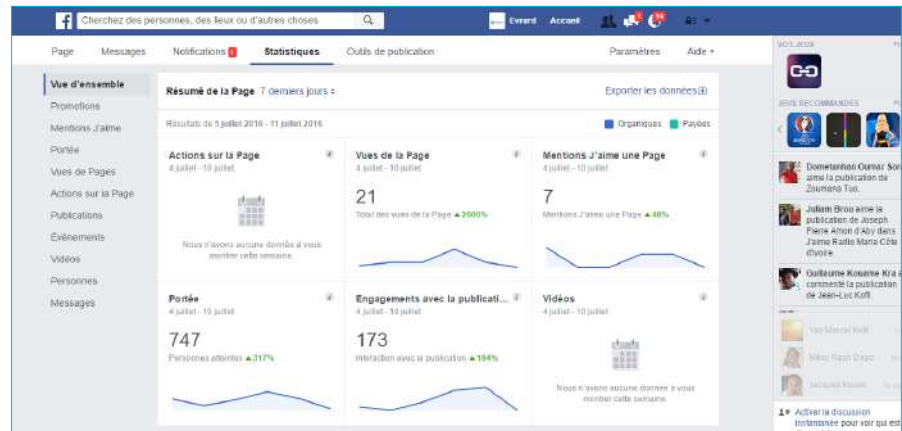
Cherchez des personnes, des lieux ou d'autres choses

Evrard Accueil

Page Messages Notifications Statistiques Outils de publication Paramètres Aide

Vue d'ensemble
Promotions
Mentions J'aime
Portée
Vues de Pages
Actions sur la Page
Publications
Événements
Vidéos
Personnes
Messages

Résumé de la Page 7 derniers jours

Exporter les données

Résultats du 5 juillet 2016 - 11 juillet 2016

Organiques Payées

Actions sur la Page
4 juillet - 10 juillet
Nous n'avons aucune donnée à vous montrer cette semaine.

Vues de la Page
4 juillet - 10 juillet
21
Total des vues de la Page ▲2000%

Mentions J'aime une Page
4 juillet - 10 juillet
7
Mentions J'aime une Page ▲40%

Portée
4 juillet - 10 juillet
747
Personnes atteintes ▲317%

Engagements avec la publicatio...
4 juillet - 10 juillet
173
Interaction avec la publication ▲104%

Vidéos
4 juillet - 10 juillet
Nous n'avons aucune donnée à vous montrer cette semaine.

VOS JEUX

JEUX RECOMMANDÉS

Dometonhan Oumar Sor aime la publication de Zoumana Tuo.

Juliam Brou aime la publication de Joseph Pierre Amon d'Aby dans J'aime Radio Maria Côte d'Ivoire.

Guillaume Kouame Kra a commenté la publication de Jean-Luc Koffi.

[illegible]
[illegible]
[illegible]

Activer la discussion instantanée pour voir qui est